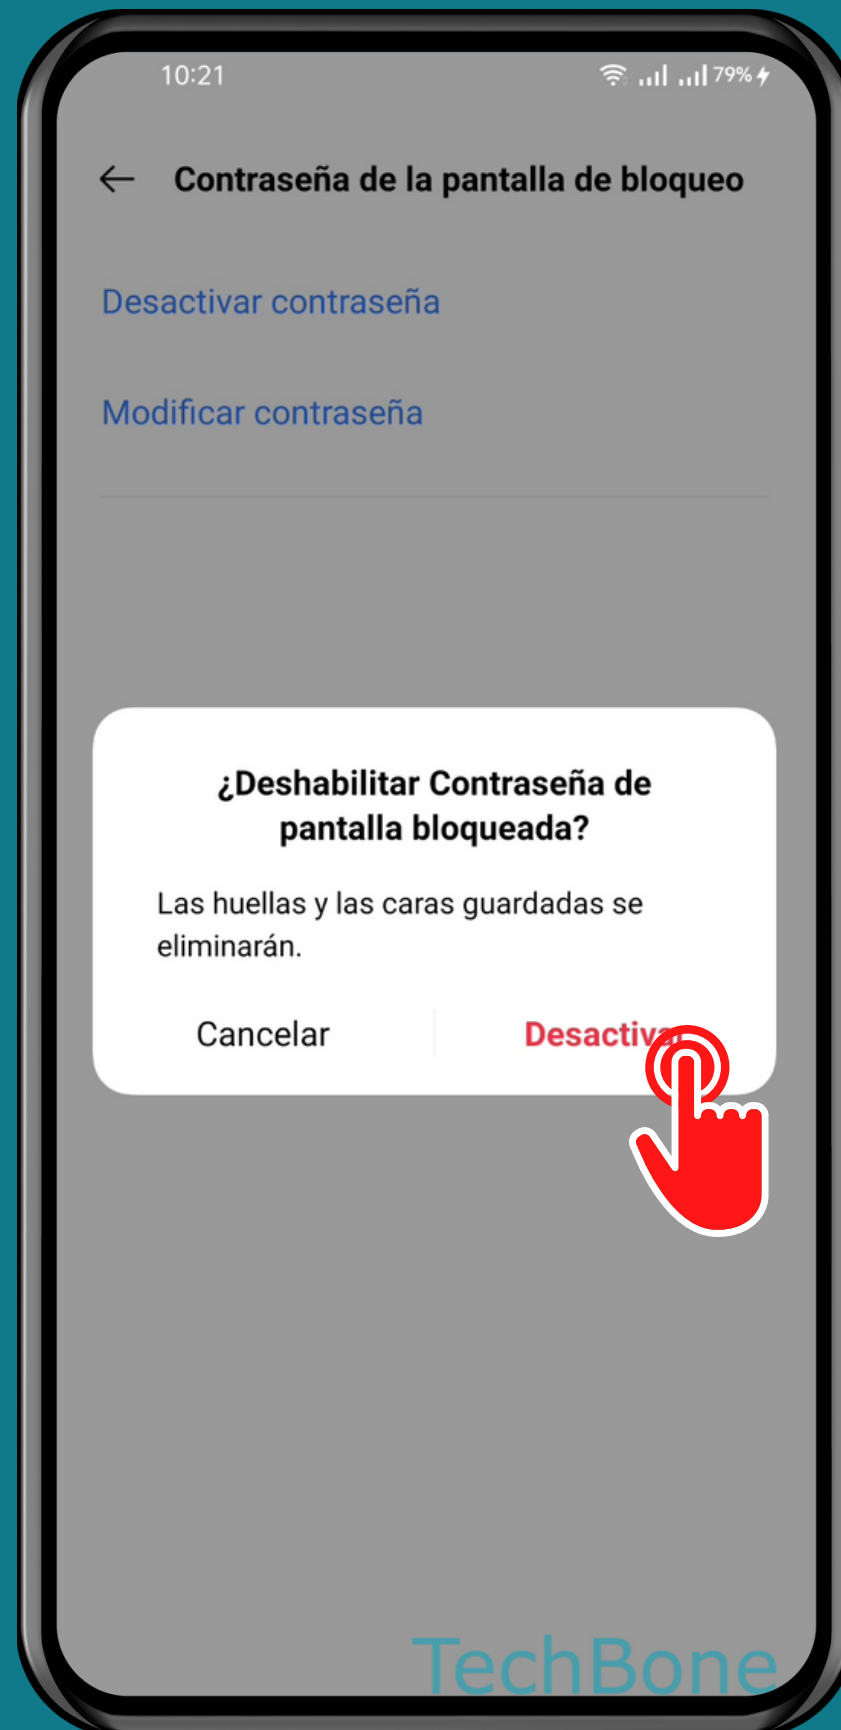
10:21

79%

Contraseña de la pantalla de bloqueo

Desactivar contraseña

Modificar contraseña

¿Deshabilitar Contraseña de pantalla bloqueada?

Las huellas y las caras guardadas se eliminarán.

Cancelar

Desactiva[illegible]

TechBone